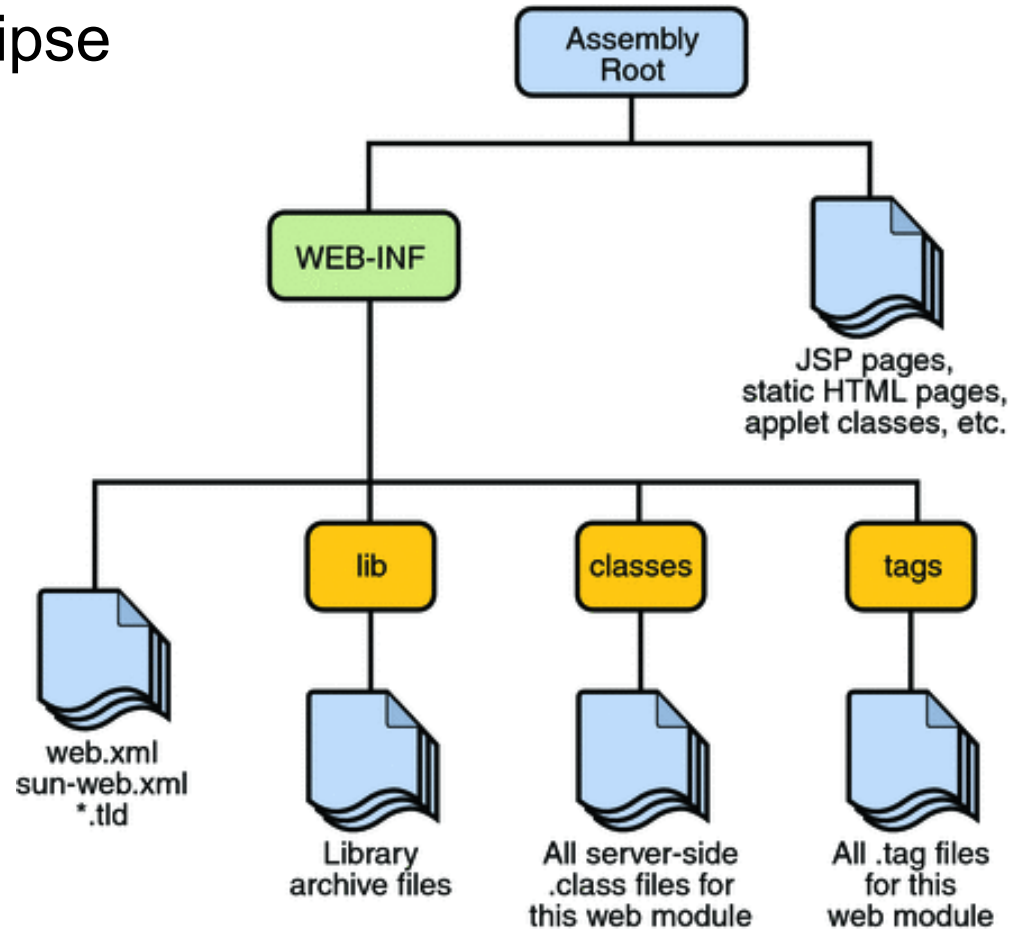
ipse

Assembly Root

WEB-INF

JSP pages, static HTML pages, applet classes, etc.

lib

classes

tags

web.xml
sun-web.xml
*.tld

Library archive files

All server-side .class files for this web module

All .tag files for this web module